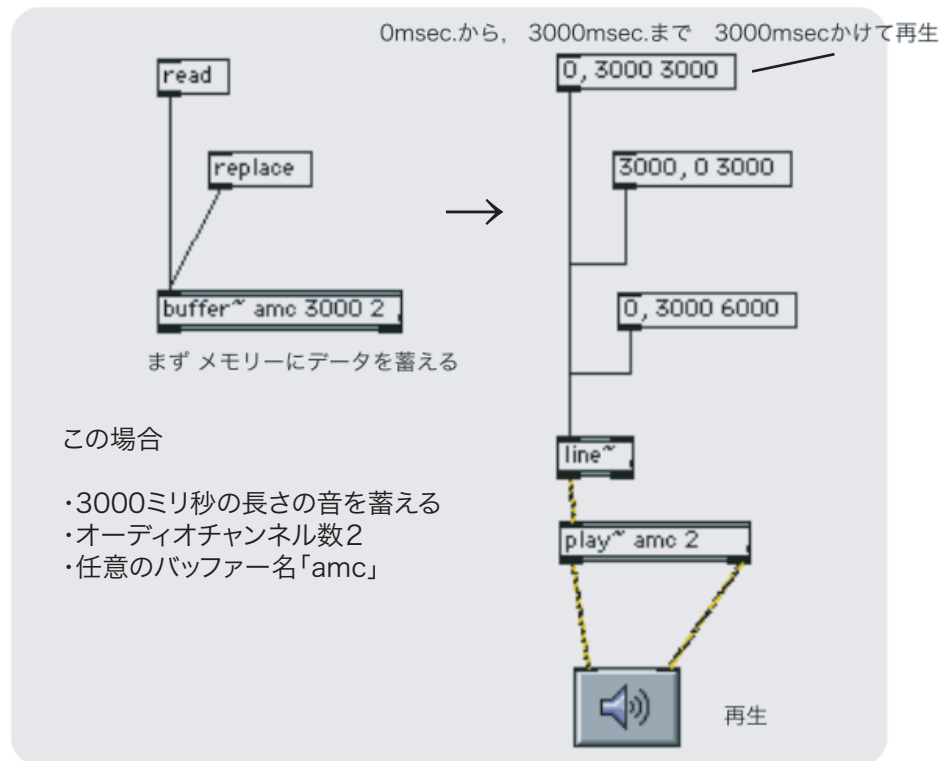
0msec.から、 3000msec.まで 3000msecかけて再生

read

replace

buffer~ amc 3000 2

まず メモリーにデータを蓄える

0, 3000 3000

3000, 0 3000

0, 3000 6000

line~

play~ amc 2

再生

この場合

・3000ミリ秒の長さの音を蓄える
・オーディオチャンネル数2
・任意のバッファー名「amc」